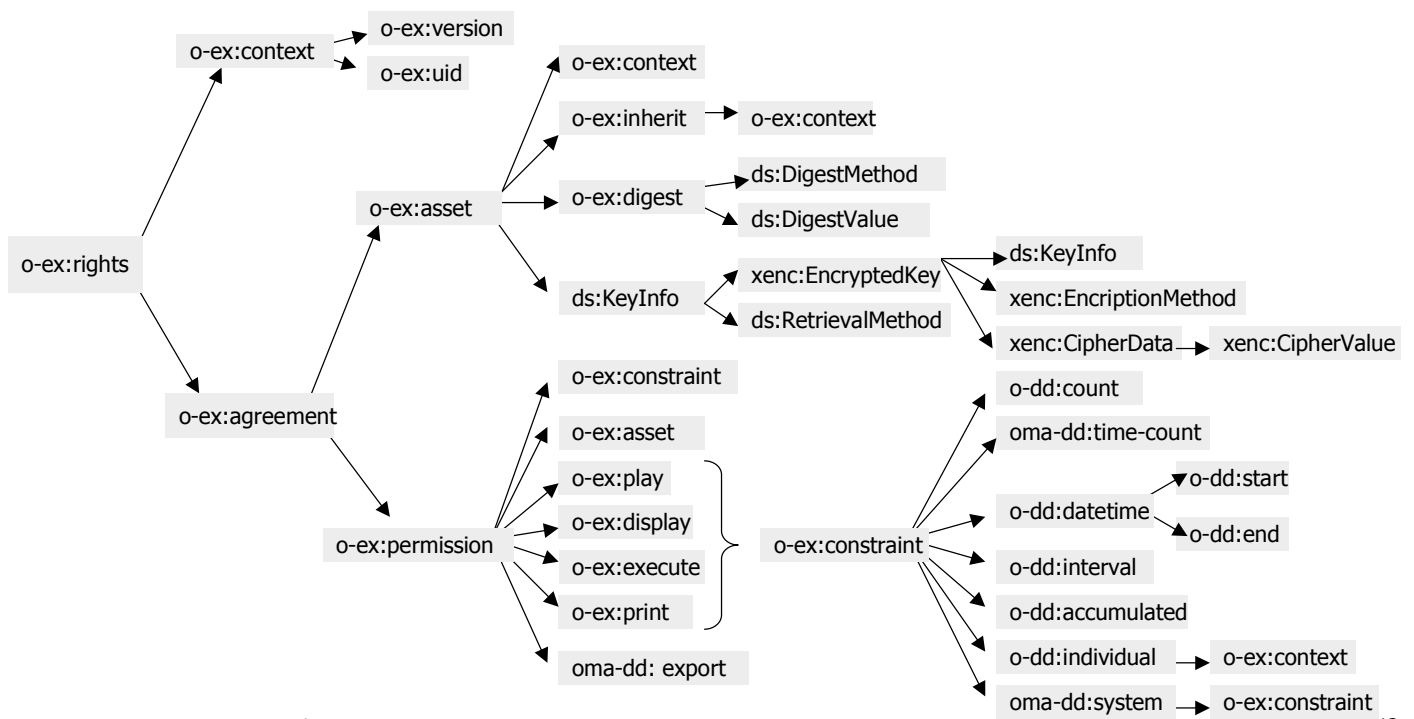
o-ex:rights

o-ex:context
o-ex:version
o-ex:uid

o-ex:agreement

o-ex:asset
o-ex:context
o-ex:inherit
o-ex:context
o-ex:digest
ds:DigestMethod
ds:DigestValue
ds:KeyInfo
xenc:EncryptedKey
ds:RetrievalMethod
ds:KeyInfo
xenc:EncriptionMethod
xenc:CipherData
xenc:CipherValue

o-ex:permission
o-ex:constraint
o-ex:asset
o-ex:play
o-ex:display
o-ex:execute
o-ex:print
oma-dd: export

o-ex:constraint
o-dd:count
oma-dd:time-count
o-dd:datetime
o-dd:start
o-dd:end
o-dd:interval
o-dd:accumulated
o-dd:individual
o-ex:context
oma-dd:system
o-ex:constraint